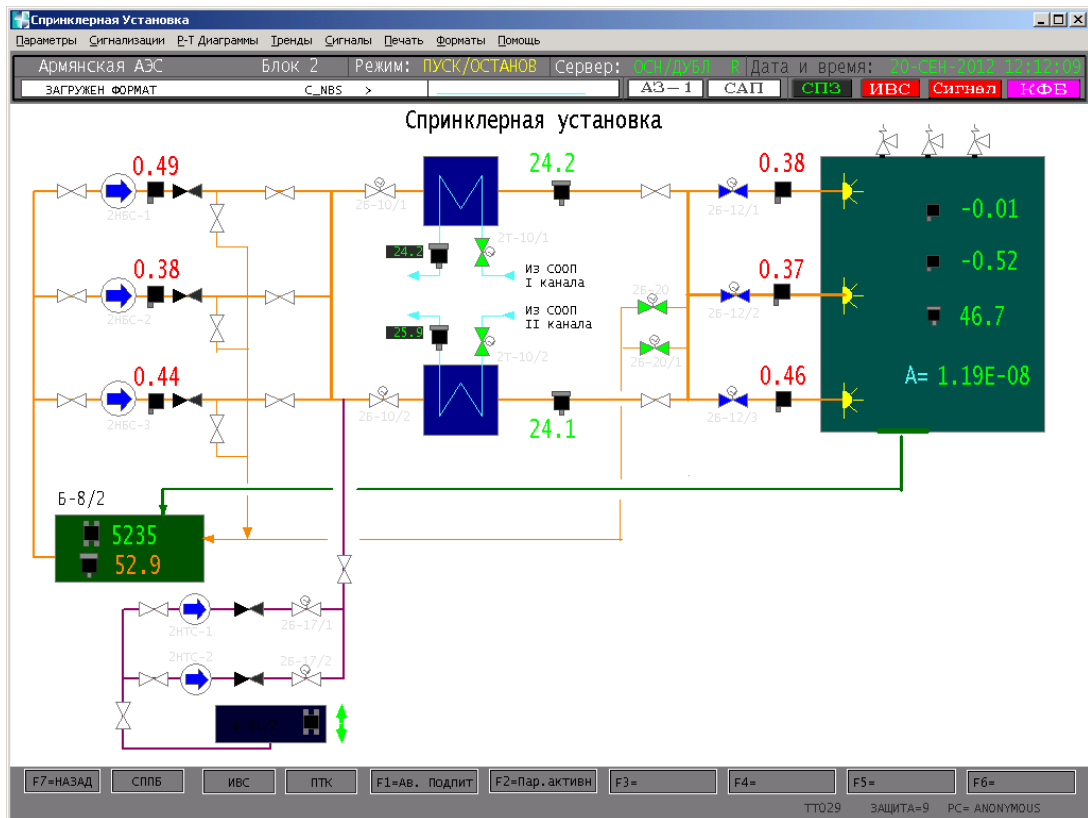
Спринклерная Установка

Параметры Сигнализации P-T Диаграммы Тренды Сигналы Печать Форматы Помощь

Армянская АЭС Блок 2 Режим: ПУСК/ОСТАНОВ Сервер: ОСН/ДУБЛ R Дата и время: 20-СЕН-2012 12:12:09

ЗАГРУЖЕН ФОРМАТ C_NBS > АЗ-1 САП СПЗ ИВС Сигнал КФВ

Спринклерная установка

0.49
2НБС-1
0.38
2НБС-2
0.44
2НБС-3

2Б-10/1
24.2
2Т-10/1
24.2
Из СООП I канала
Из СООП II канала
25.9
2Т-10/2
2Б-10/2
24.1

2Б-20
2Б-20/1
0.38
2Б-12/1
0.37
2Б-12/2
0.46
2Б-12/3

-0.01
-0.52
46.7
A= 1.19E-08

Б-8/2
5235
52.9

2НТС-1
2Б-17/1
2НТС-2
2Б-17/2

F7=НАЗАД СППБ ИВС ПТК F1=Ав. подпит F2=Пар.активн F3= F4= F5= F6=

TT029 ЗАЩИТА=9 PC= ANONYMOUS